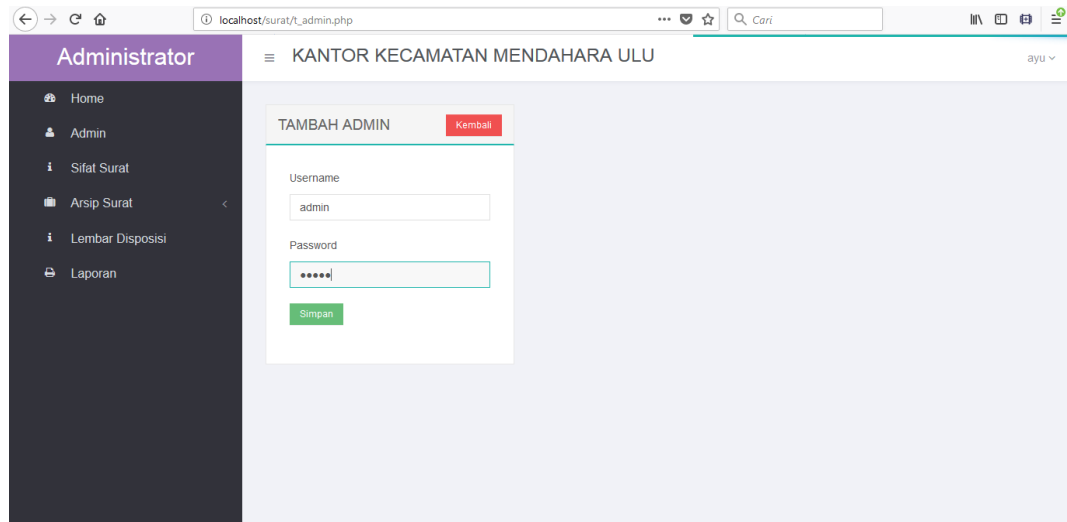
localhost/surat/t_admin.php

Cari

Administrator

≡ KANTOR KECAMATAN MENDAHARA ULU

ayu

Home

Admin

Sifat Surat

Arsip Surat

Lembar Disposisi

Laporan

TAMBAH ADMIN

Kembali

Username

admin

Password

•••••

Simpan